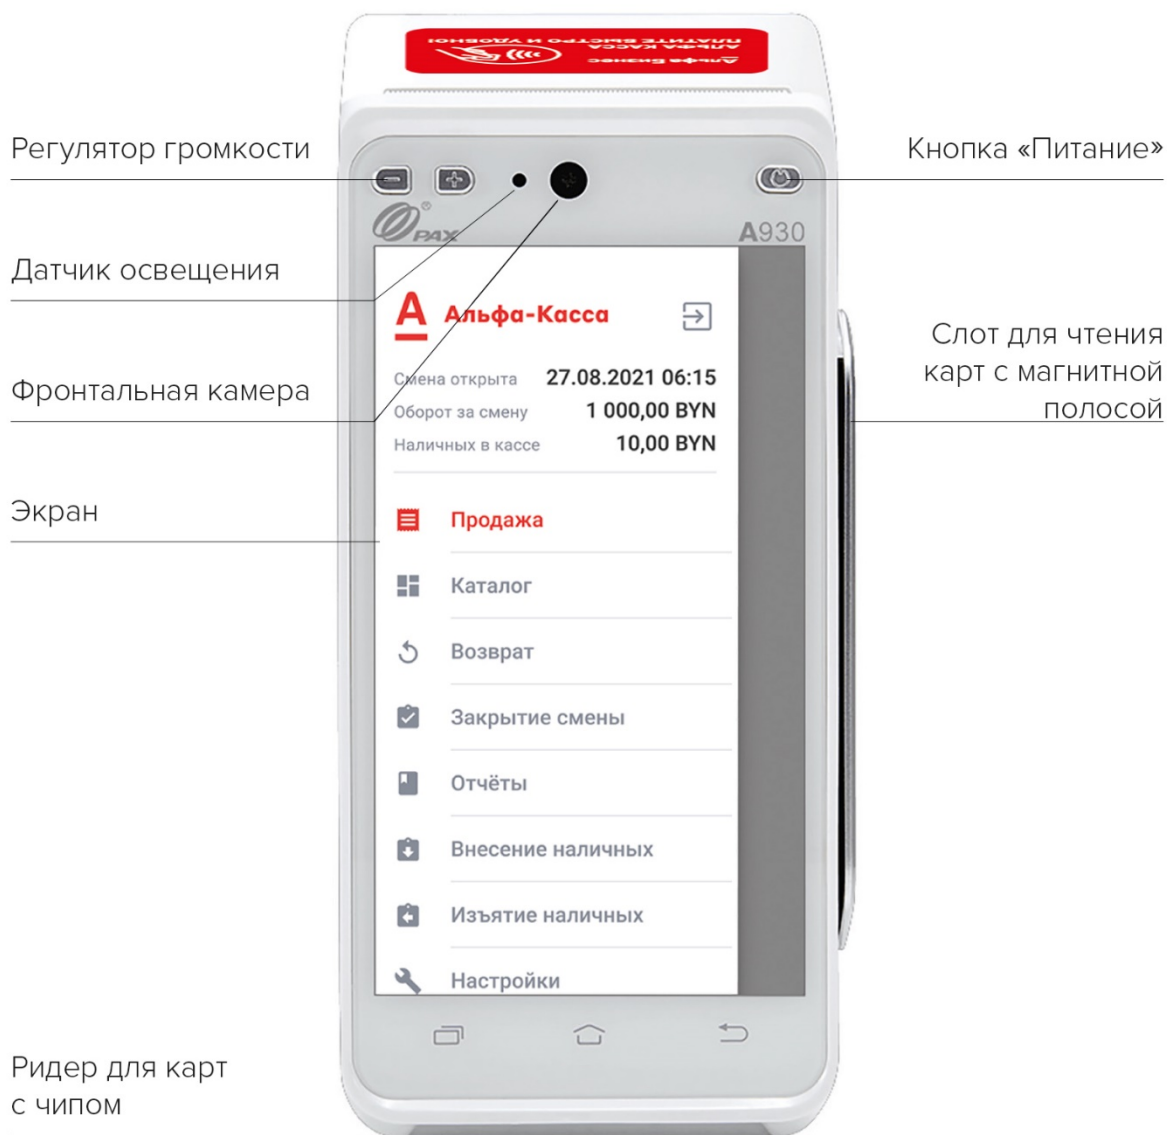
Альфа Бизнес
АЛЬФА КАССА
ПЛАТИТЕ БЫСТРО И УДОБНО!

Регулятор громкости

Кнопка «Питание»

PAX

A930

Датчик освещения

Альфа-Касса

Слот для чтения карт с магнитной полосой

Фронтальная камера

Смена открыта 27.08.2021 06:15
Оборот за смену 1 000,00 BYN
Наличных в кассе 10,00 BYN

Экран

Продажа

Каталог

Возврат

Закрытие смены

Отчёты

Внесение наличных

Изъятие наличных

Настройки

Ридер для карт с чипом